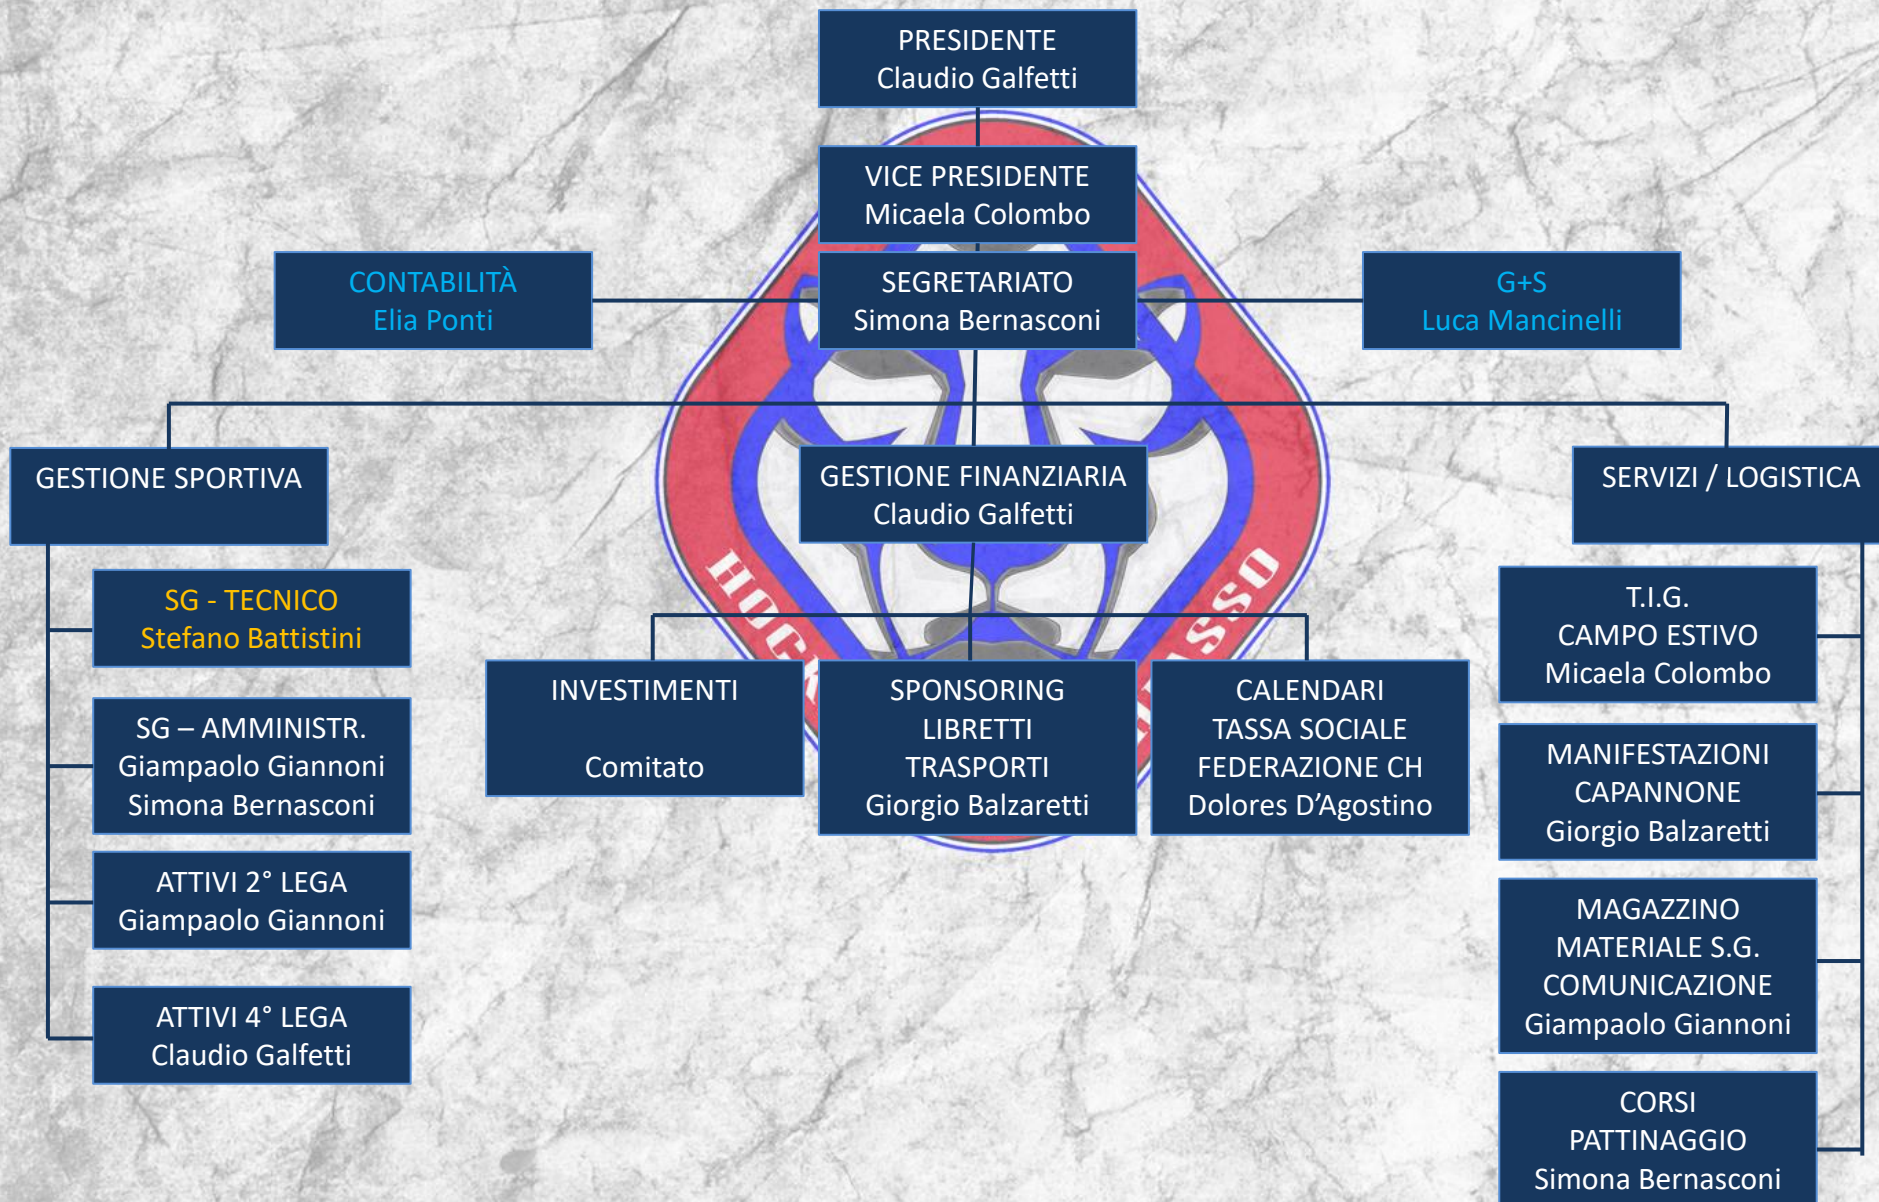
PRESIDENTE
Claudio Galfetti

VICE PRESIDENTE
Micaela Colombo

CONTABILITÀ
Elia Ponti

SEGRETARIATO
Simona Bernasconi

G+S
Luca Mancinelli

GESTIONE SPORTIVA

GESTIONE FINANZIARIA
Claudio Galfetti

SERVIZI / LOGISTICA

SG - TECNICO
Stefano Battistini

SG – AMMINISTR.
Giampaolo Giannoni
Simona Bernasconi

ATTIVI 2° LEGA
Giampaolo Giannoni

ATTIVI 4° LEGA
Claudio Galfetti

INVESTIMENTI

Comitato

SPONSORING
LIBRETTI
TRASPORTI
Giorgio Balzaretti

CALENDARI
TASSA SOCIALE
FEDERAZIONE CH
Dolores D'Agostino

T.I.G.
CAMPO ESTIVO
Micaela Colombo

MANIFESTAZIONI
CAPANNONE
Giorgio Balzaretti

MAGAZZINO
MATERIALE S.G.
COMUNICAZIONE
Giampaolo Giannoni

CORSI
PATTINAGGIO
Simona Bernasconi